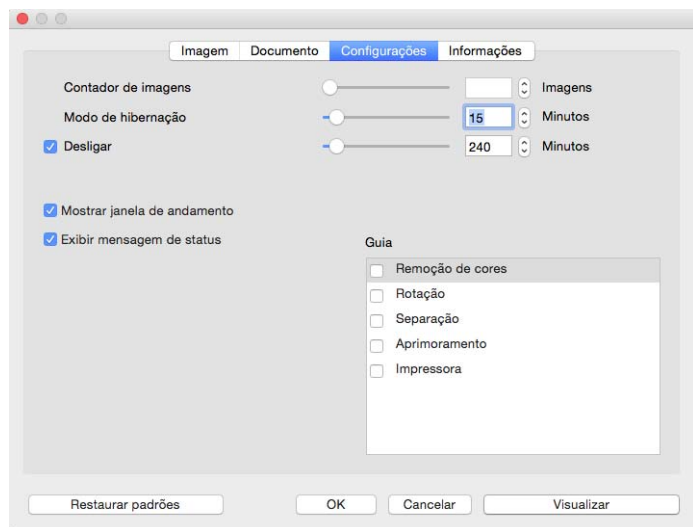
Imagem Documento Configurações Informações

Contador de imagens Imagens

Modo de hibernação 15 Minutos

Desligar 240 Minutos

Mostrar janela de andamento

Exibir mensagem de status

Guia

Remoção de cores

Rotação

Separação

Aprimoramento

Impressora

Restaurar padrões OK Cancelar Visualizar